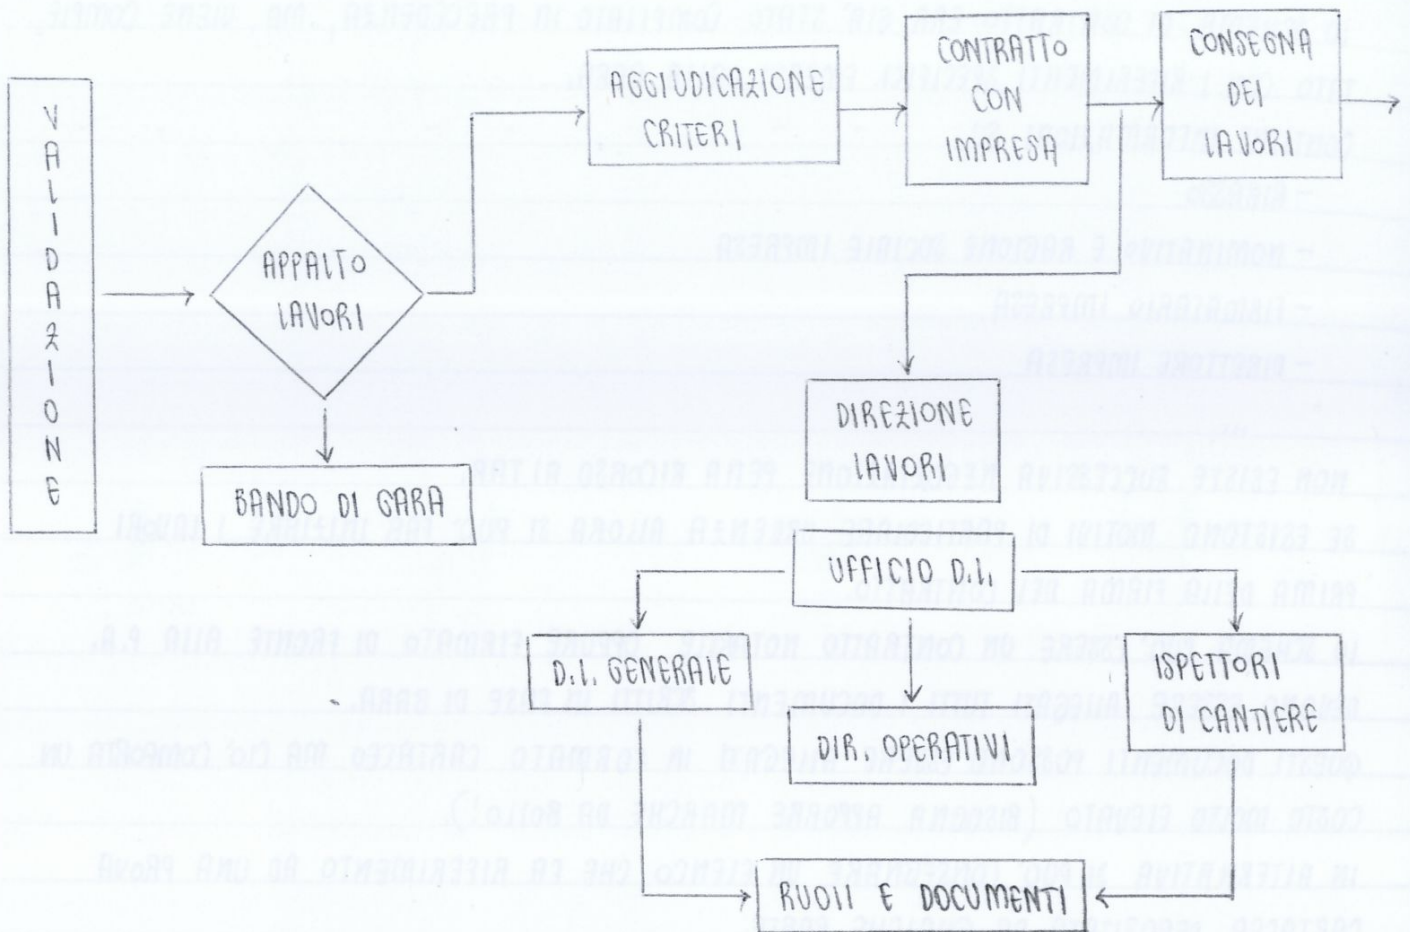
VALIDAZIONE

APPALTO LAVORI

BANDO DI GARA

AGGIUDICAZIONE CRITERI

CONTRATTO CON IMPRESA

CONSEGNA DEI LAVORI

DIREZIONE LAVORI

UFFICIO D.L.

D.L. GENERALE

ISPETTORI DI CANTIERE

DIR. OPERATIVI

RUOLI E DOCUMENTI